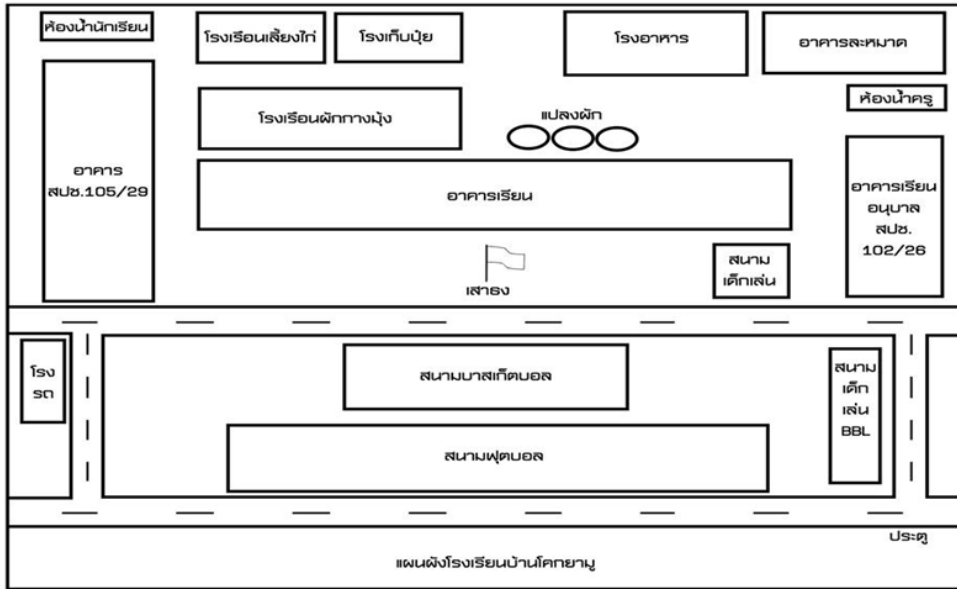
ห้องน้ำนักเรียน

โรงเรือนเลี้ยงไก่

โรงเก็บปุ๋ย

โรงอาหาร

อาคารละหมาด

ห้องน้ำครู

โรงเรือนผักกางมุ้ง

แปลงผัก

อาคาร สปช.105/29

อาคารเรียน

อาคารเรียน อนุบาล สปช. 102/26

เสาธง

สนาม เด็กเล่น

โรง รถ

สนามบาสเก็ตบอล

สนาม เด็ก เล่น BBL

สนามฟุตบอล

ประตู

แผนผังโรงเรียนบ้านโคกยามู